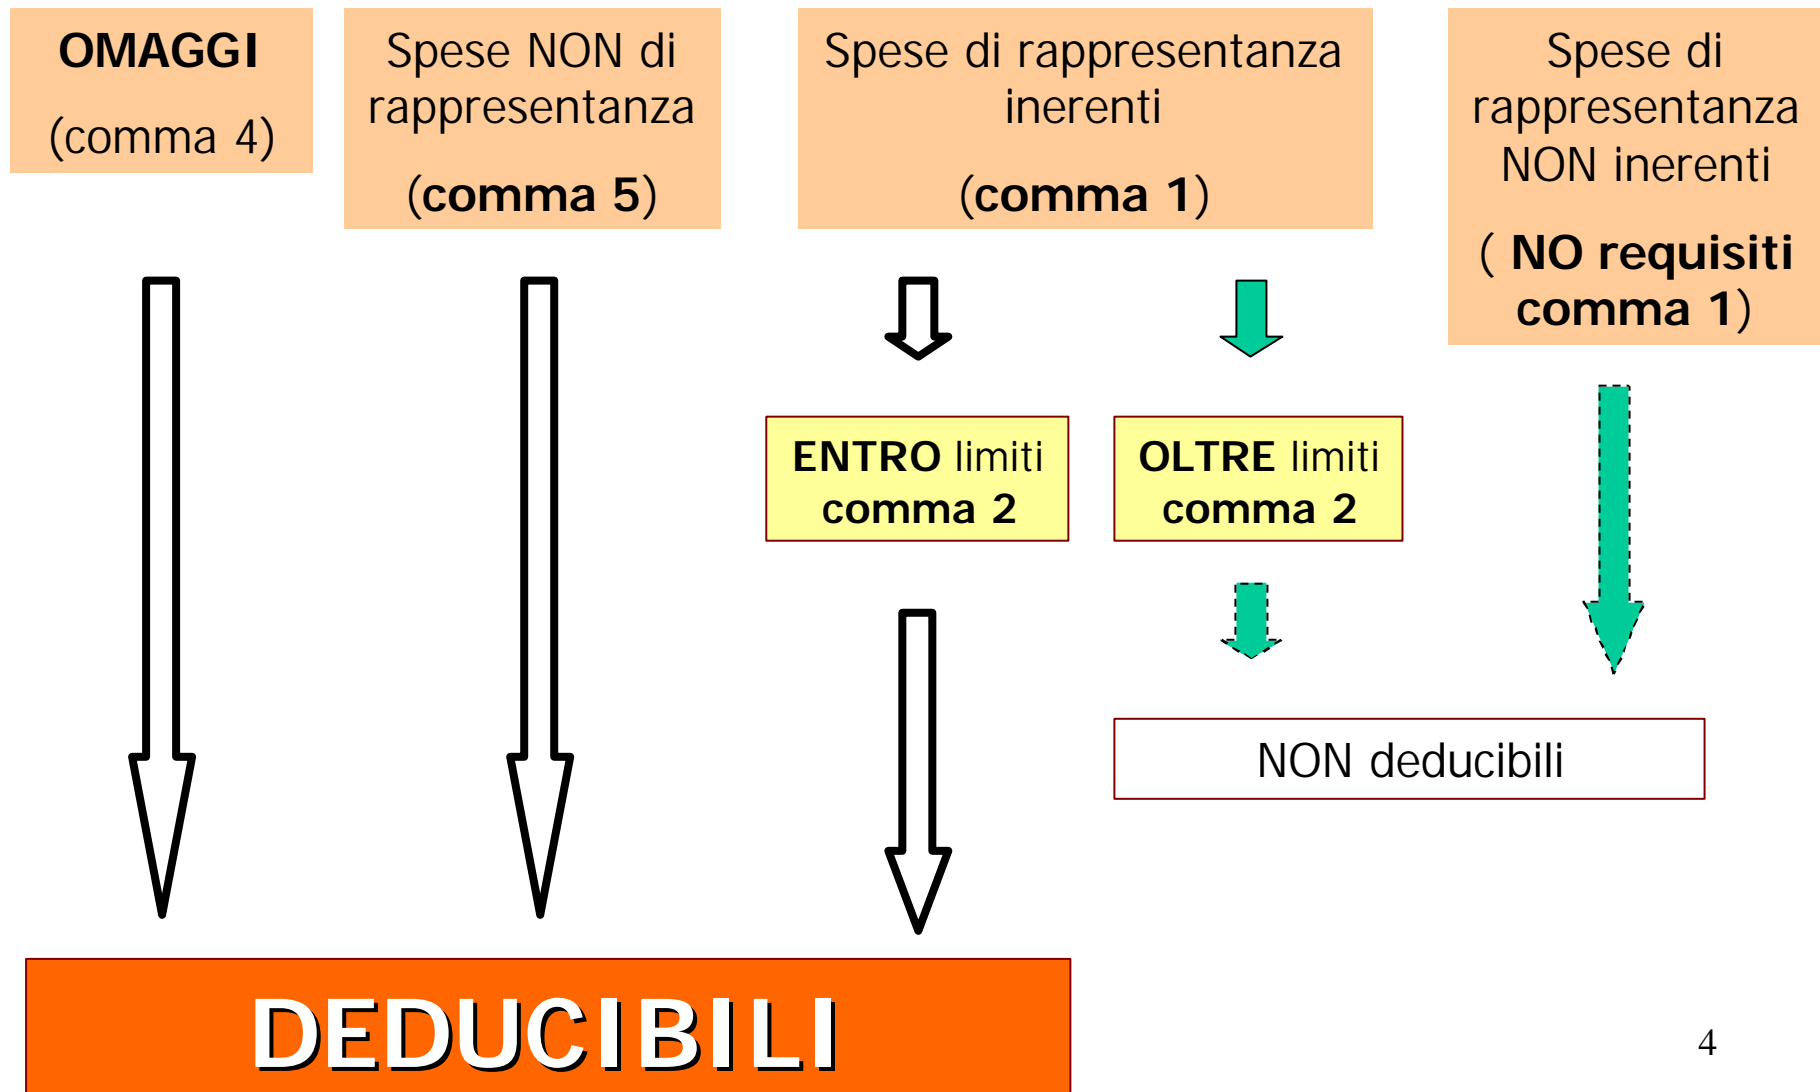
OMAGGI

(comma 4)

Spese NON di rappresentanza

(comma 5)

Spese di rappresentanza inerenti

(comma 1)

Spese di rappresentanza NON inerenti

( NO requisiti comma 1)

ENTRO limiti comma 2

OLTRE limiti comma 2

NON deducibili

DEDUCIBILI

4